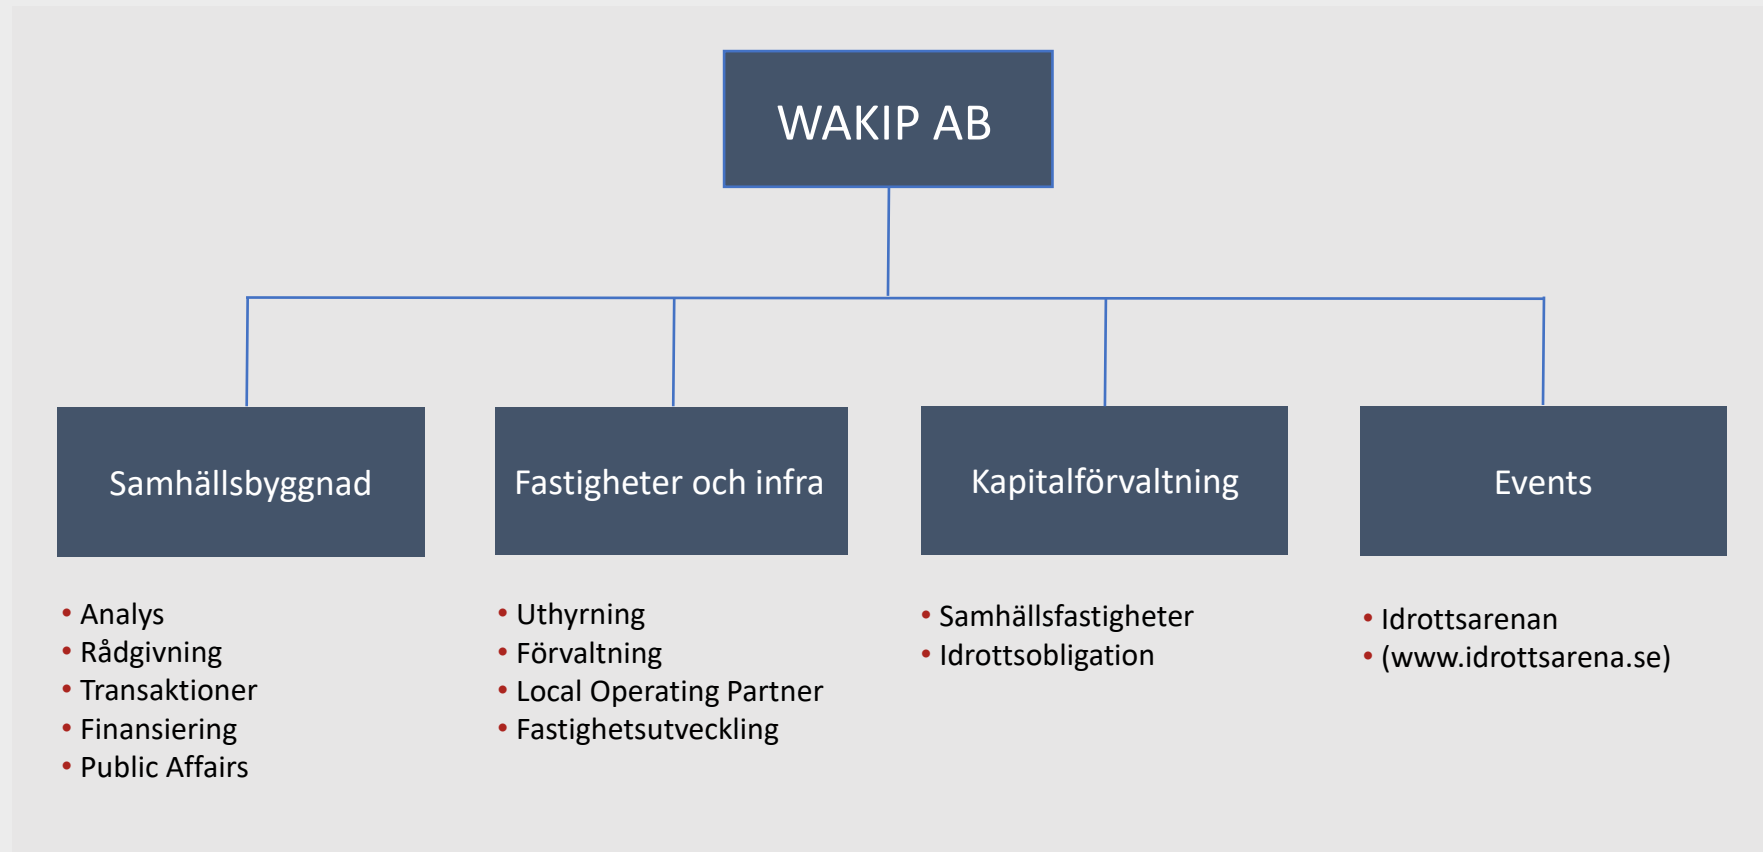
WAKIP AB

Samhällsbyggnad

- Analys
- Rådgivning
- Transaktioner
- Finansiering
- Public Affairs

Fastigheter och infra

- Uthyrning
- Förvaltning
- Local Operating Partner
- Fastighetsutveckling

Kapitalförvaltning

- Samhällsfastigheter
- Idrottsobligation

Events

- Idrottsarenan
- (www.idrottsarena.se)